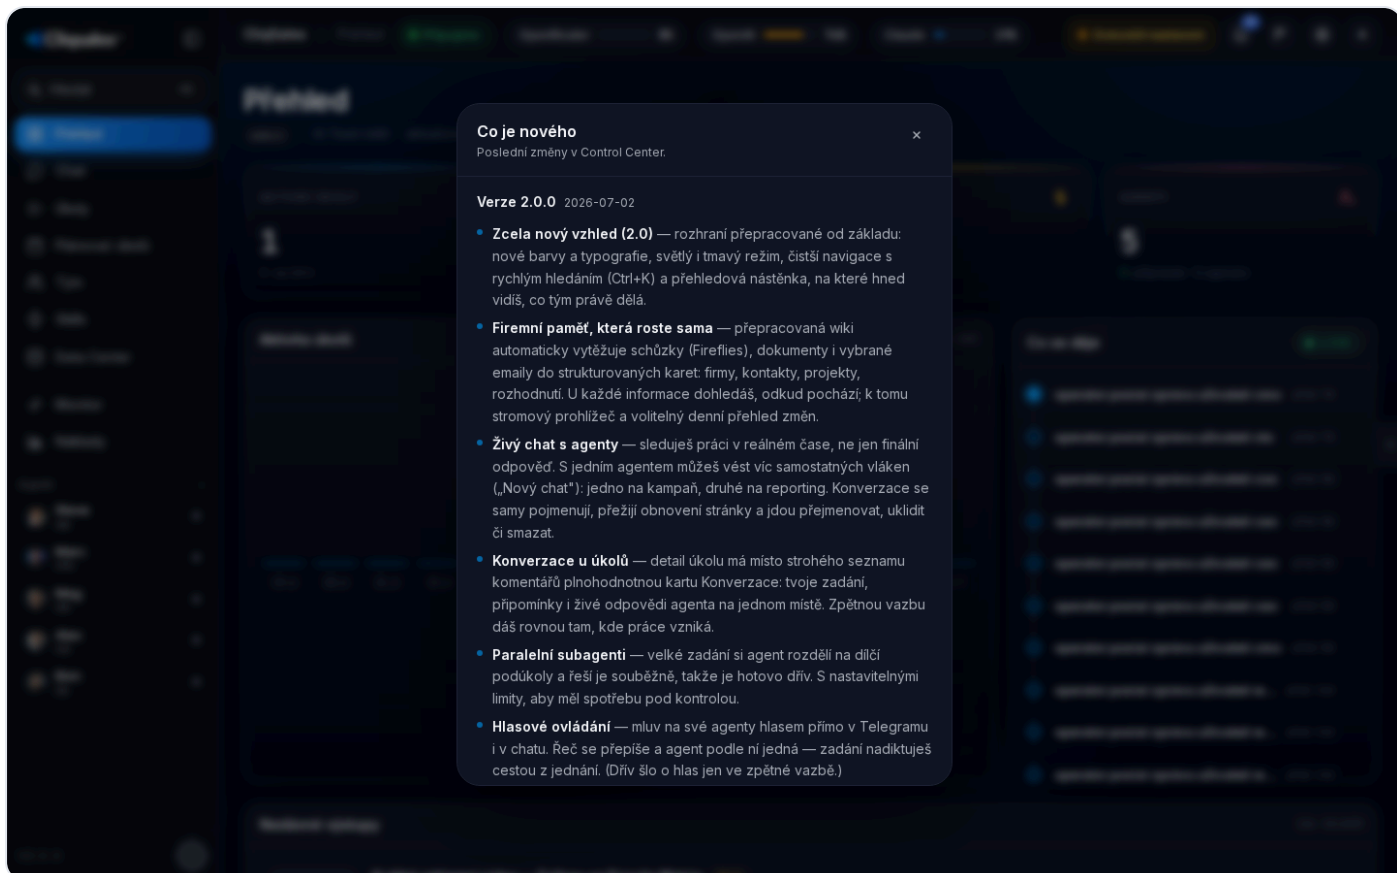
Co je nového
Poslední změny v Control Center.

×

Verze 2.0.0 2026-07-02

• **Zcela nový vzhled (2.0)** — rozhraní přepracované od základu: nové barvy a typografie, světlý i tmavý režim, čistší navigace s rychlým hledáním (Ctrl+K) a přehledová nástěnka, na které hned vidíš, co tým právě dělá.

• **Firemní paměť, která roste sama** — přepracovaná wiki automaticky vytěžuje schůzky (Fireflies), dokumenty i vybrané emaily do strukturovaných karet: firmy, kontakty, projekty, rozhodnutí. U každé informace dohledáš, odkud pochází; k tomu stromový prohlížeč a volitelný denní přehled změn.

• **Živý chat s agenty** — sleduješ práci v reálném čase, ne jen finální odpověď. S jedním agentem můžeš vést víc samostatných vláken („Nový chat"): jedno na kampaň, druhé na reporting. Konverzace se samy pojmenují, přežijí obnovení stránky a jdou přejmenovat, uklidit či smazat.

• **Konverzace u úkolů** — detail úkolu má místo strohého seznamu komentářů plnohodnotnou kartu Konverzace: tvoje zadání, připomínky i živé odpovědi agenta na jednom místě. Zpětnou vazbu dáš rovnou tam, kde práce vzniká.

• **Paralelní subagenti** — velké zadání si agent rozdělí na dílčí podúkoly a řeší je souběžně, takže je hotovo dřív. S nastavitelnými limity, aby měl spotřebu pod kontrolou.

• **Hlasové ovládání** — mluv na své agenty hlasem přímo v Telegramu i v chatu. Řeč se přepíše a agent podle ní jedná — zadání nadiktuješ cestou z jednání. (Dřív šlo o hlas jen ve zpětné vazbě.)